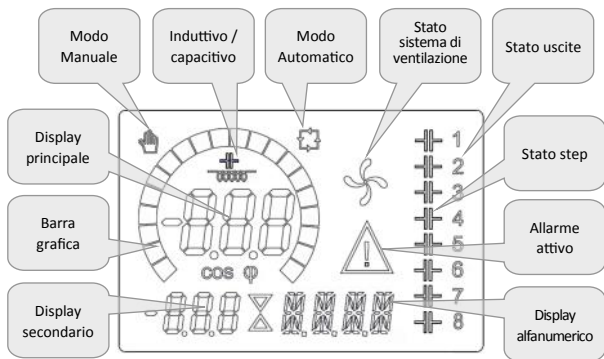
Modo Manuale

Induttivo / capacitivo

Modo Automatico

Stato sistema di ventilazione

Stato uscite

Display principale

Stato step

Barra grafica

Allarme attivo

Display secondario

Display alfanumerico

cos φ

1
2
3
4
5
6
7
8